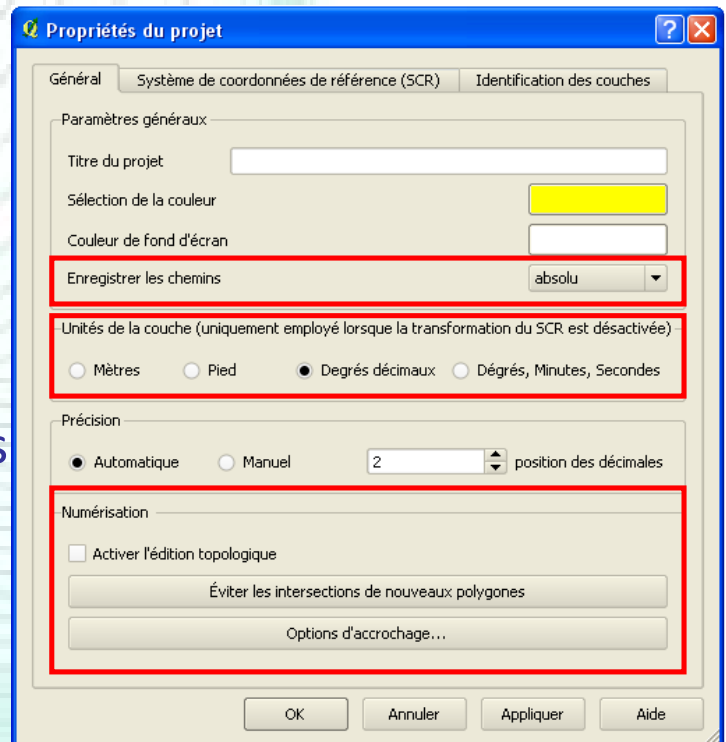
Propriétés du projet

Général | Système de coordonnées de référence (SCR) | Identification des couches

Paramètres généraux

Titre du projet

Sélection de la couleur

Couleur de fond d'écran

Enregistrer les chemins absolu

Unités de la couche (uniquement employé lorsque la transformation du SCR est désactivée)

Mètres Pied Degrés décimaux Dégrés, Minutes, Secondes

Précision

Automatique Manuel 2 position des décimales

Numérisation

Activer l'édition topologique

Éviter les intersections de nouveaux polygones

Options d'accrochage...

OK Annuler Appliquer Aide